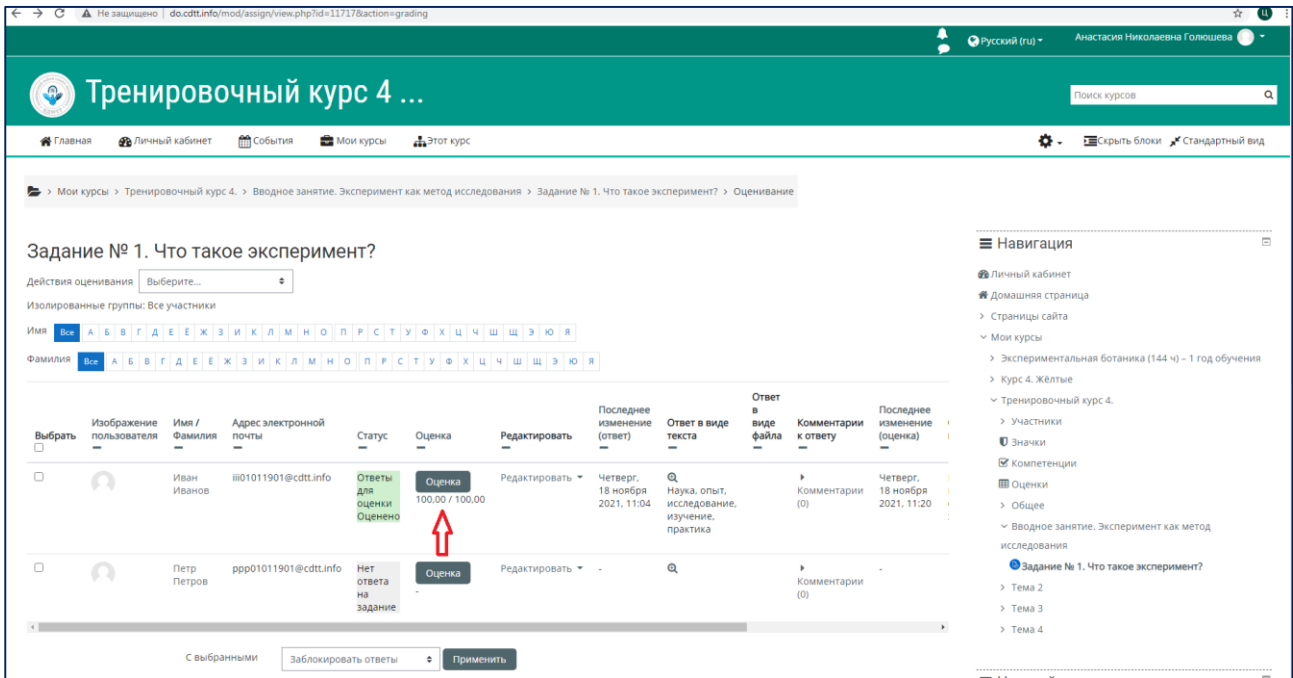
Не защищено | do.cdtt.info/mod/assign/view.php?id=11717&action=grading

Русский (ru) Анастасия Николаевна Голюшева

Тренировочный курс 4 ...

Поиск курсов

Главная Личный кабинет События Мои курсы Этот курс

Скрыть блоки Стандартный вид

> Мои курсы > Тренировочный курс 4. > Вводное занятие. Эксперимент как метод исследования > Задание № 1. Что такое эксперимент? > Оценивание

Задание № 1. Что такое эксперимент?

Действия оценивания Выберите...

Изолированные группы: Все участники

Имя Все А Б В Г Д Е Ё Ж З И К Л М Н О П Р С Т У Ф Х Ц Ч Ш Щ Э Ю Я

Фамилия Все А Б В Г Д Е Ё Ж З И К Л М Н О П Р С Т У Ф Х Ц Ч Ш Щ Э Ю Я

| Выбрать | Изображение пользователя | Имя / Фамилия | Адрес электронной почты | Статус | Оценка | Редактировать | Последнее изменение (ответ) | Ответ в виде текста | Ответ в виде файла | Комментарии к ответу | Последнее изменение (оценка) |
|---|---|---|---|---|---|---|---|---|---|---|---|
| | | Иван Иванов | iii01011901@cdtt.info | Ответы для оценки Оценено | Оценка 100,00 / 100,00 | Редактировать | Четверг, 18 ноября 2021, 11:04 | Наука, опыт, исследование, изучение, практика | | Комментарии (0) | Четверг, 18 ноября 2021, 11:20 |
| | | Петр Петров | ppp01011901@cdtt.info | Нет ответа на задание | Оценка - | Редактировать | - | | | Комментарии (0) | - |

С выбранными Заблокировать ответы Применить

Навигация

Личный кабинет
Домашняя страница
> Страницы сайта
Мои курсы
> Экспериментальная ботаника (144 ч) – 1 год обучения
> Курс 4. Жёлтые
Тренировочный курс 4.
> Участники
Значки
Компетенции
Оценки
> Общее
Вводное занятие. Эксперимент как метод исследования
Задание № 1. Что такое эксперимент?
> Тема 2
> Тема 3
> Тема 4